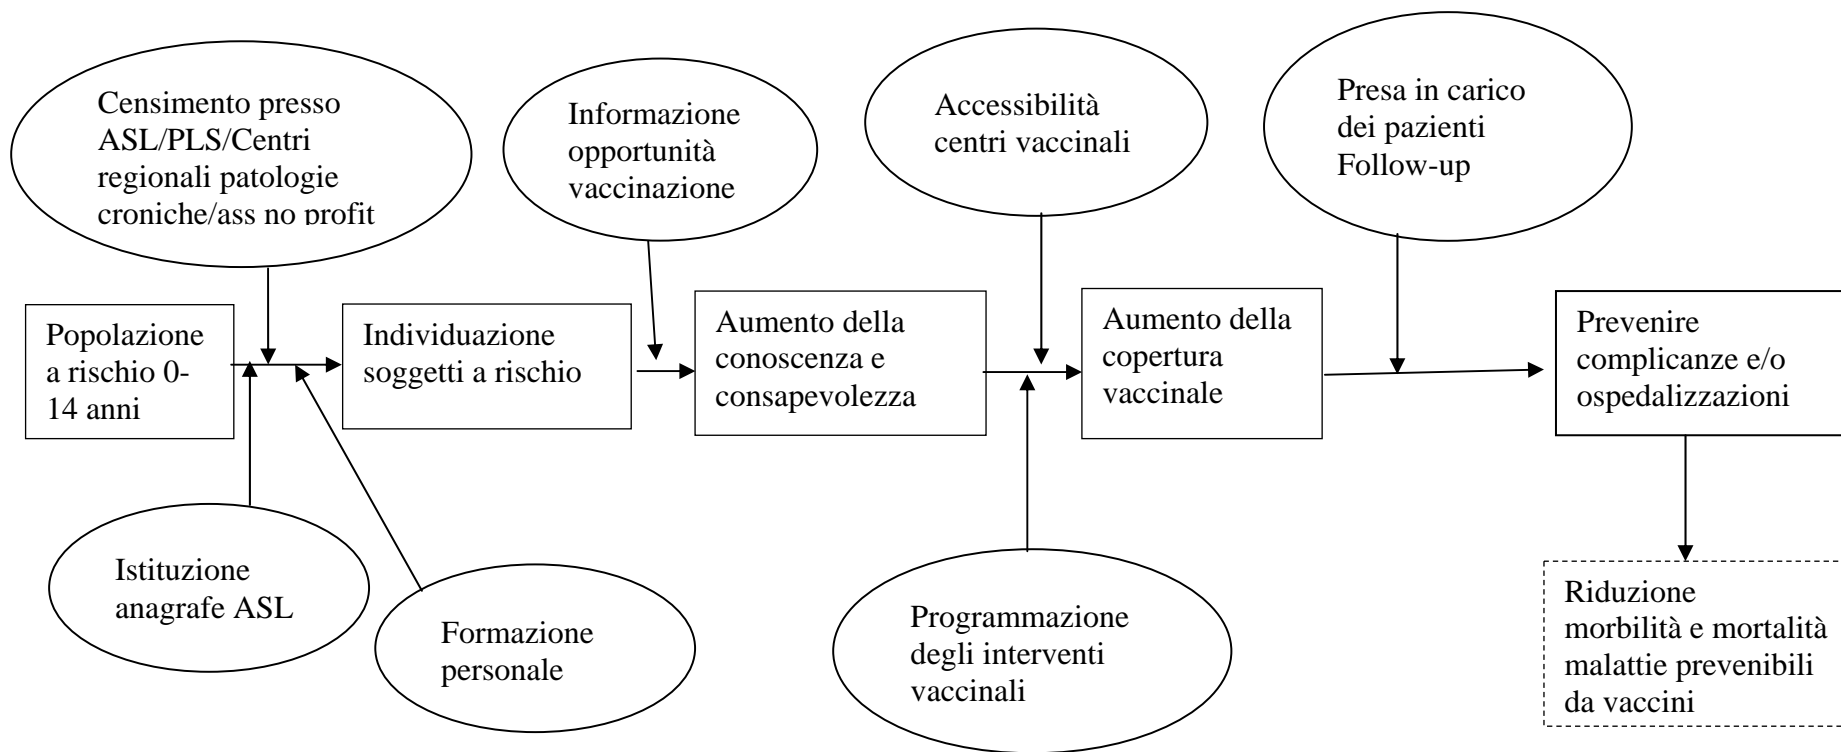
Censimento presso ASL/PLS/Centri regionali patologie croniche/ass no profit

Informazione opportunità vaccinazione

Accessibilità centri vaccinali

Presa in carico dei pazienti Follow-up

Popolazione a rischio 0-14 anni

Individuazione soggetti a rischio

Aumento della conoscenza e consapevolezza

Aumento della copertura vaccinale

Prevenire complicanze e/o ospedalizzazioni

Istituzione anagrafe ASL

Formazione personale

Programmazione degli interventi vaccinali

Riduzione morbilità e mortalità malattie prevenibili da vaccini